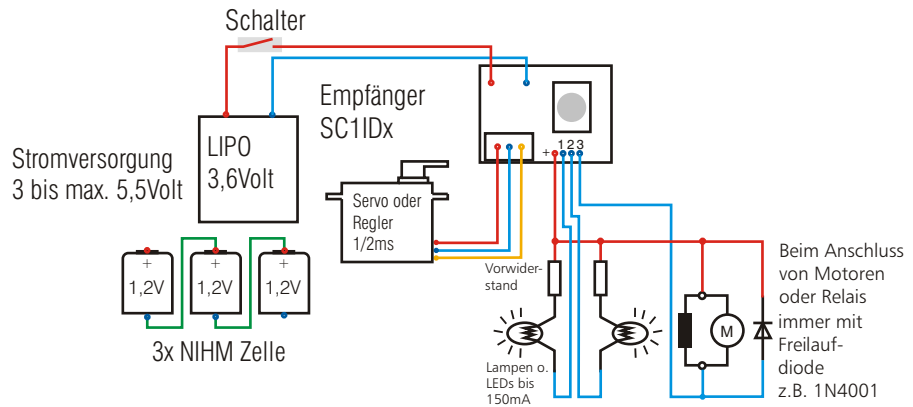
Schalter

Empfänger SC1IDx

LIPO 3,6Volt

Stromversorgung 3 bis max. 5,5Volt

Servo oder Regler 1/2ms

+ 1 2 3

+ 1,2V

+ 1,2V

+ 1,2V

3x NIHM Zelle

Vorwiderstand

Lampen o. LEDs bis 150mA

M

Beim Anschluss von Motoren oder Relais immer mit Freilaufdiode z.B. 1N4001